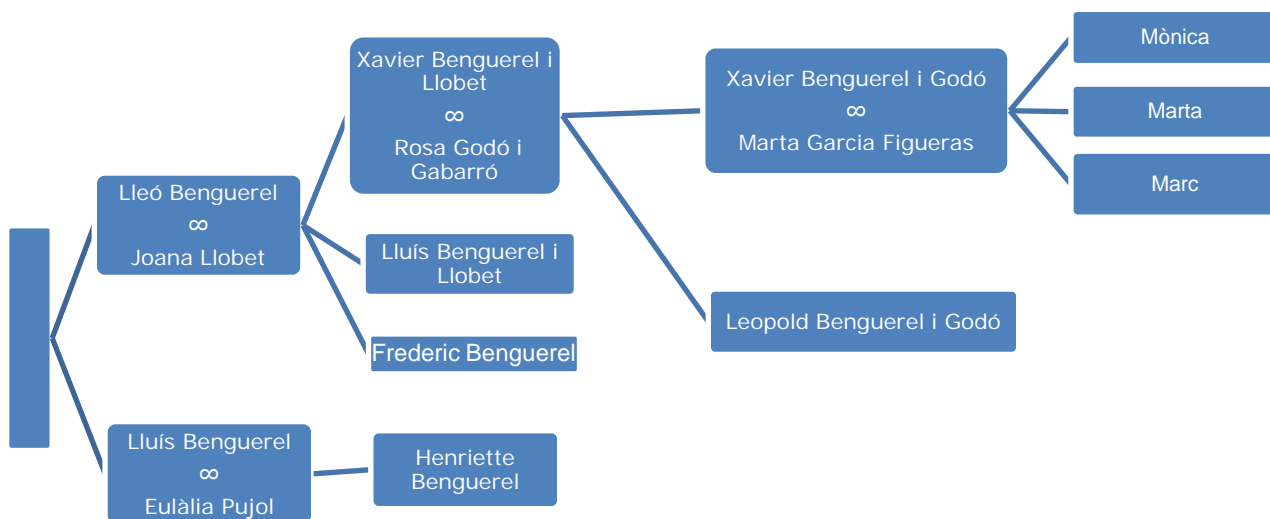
Lleó Benguerel
∞
Joana Llobet

Xavier Benguerel i Llobet
∞
Rosa Godó i Gabarró

Xavier Benguerel i Godó
∞
Marta Garcia Figueras

Mònica

Marta

Marc

Leopold Benguerel i Godó

Lluís Benguerel i Llobet

Frederic Benguerel

Lluís Benguerel
∞
Eulàlia Pujol

Henriette Benguerel